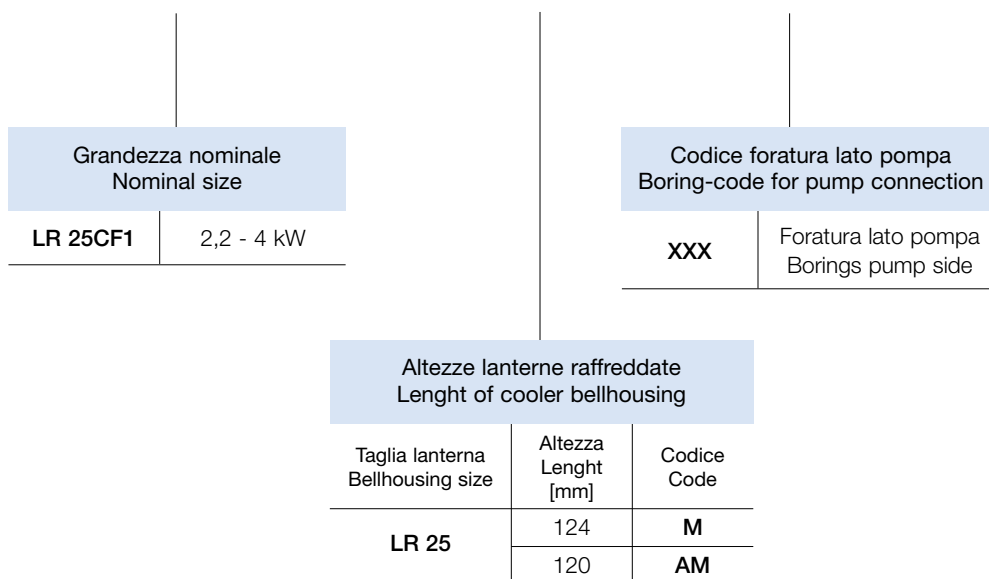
Grandezza nominale
Nominal size

| LR 25CF1 | 2,2 - 4 kW |
|---|---|

Codice foratura lato pompa
Boring-code for pump connection

| XXX | Foratura lato pompa Borings pump side |
|---|---|

Altezze lanterne raffreddate
Lenght of cooler bellhousing

| Taglia lanterna Bellhousing size | Altezza Lenght [mm] | Codice Code |
|---|---|---|
| LR 25 | 124 | M |
| | 120 | AM |